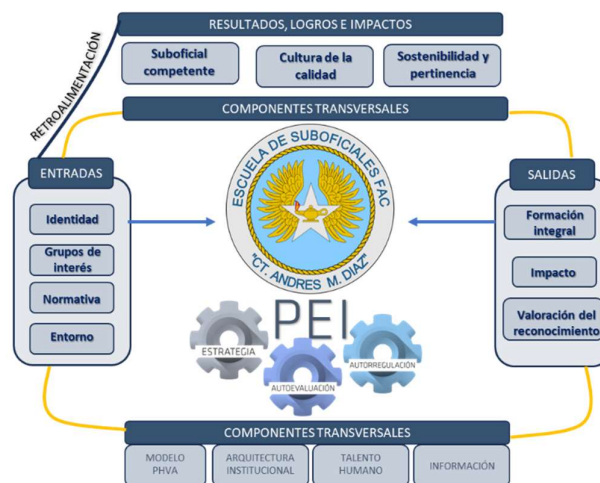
RESULTADOS, LOGROS E IMPACTOS

RETROALIMENTACIÓN

Suboficial competente

Cultura de la calidad

Sostenibilidad y pertinencia

COMPONENTES TRANSVERSALES

ENTRADAS

Identidad

Grupos de interés

Normativa

Entorno

ESCUELA DE SUBOFICIALES FAC
"CT. ANDRES M. DIAZ"

SALIDAS

Formación integral

Impacto

Valoración del reconocimiento

PEI

ESTRATEGIA

AUTOEVALUACIÓN

AUTORREGULACIÓN

COMPONENTES TRANSVERSALES

MODELO PHVA

ARQUITECTURA INSTITUCIONAL

TALENTO HUMANO

INFORMACIÓN